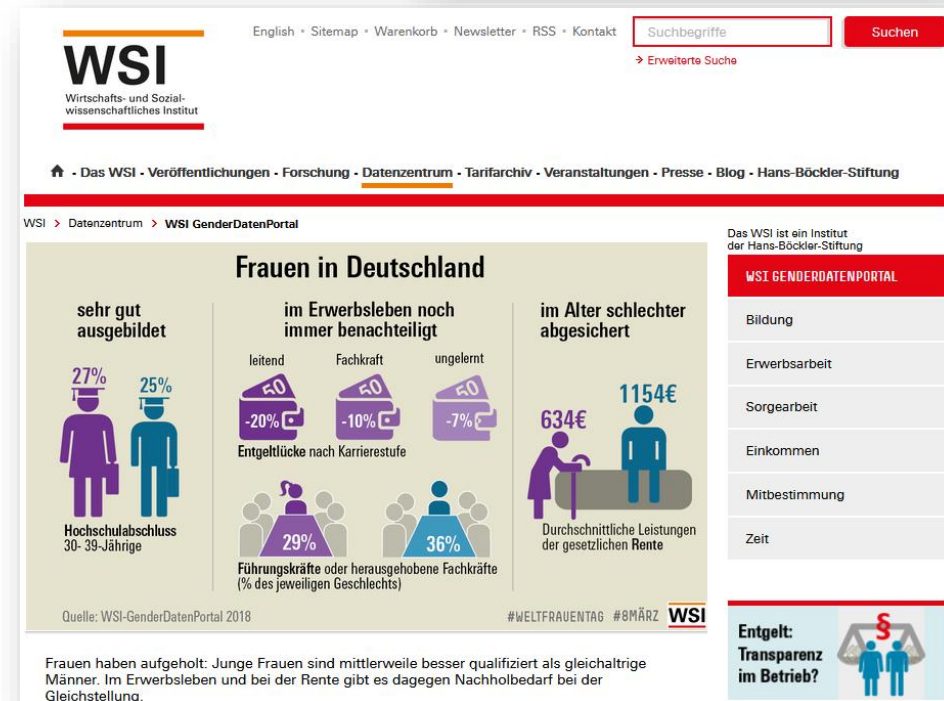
WSI
Wirtschafts- und Sozialwissenschaftliches Institut

English • Sitemap • Warenkorb • Newsletter • RSS • Kontakt

Suchbegriffe

Suchen

→ Erweiterte Suche

- Das WSI - Veröffentlichungen - Forschung - Datenzentrum - Tarifarchiv - Veranstaltungen - Presse - Blog - Hans-Böckler-Stiftung

WSI > Datenzentrum > WSI GenderDatenPortal

Das WSI ist ein Institut der Hans-Böckler-Stiftung

Frauen in Deutschland

sehr gut ausgebildet

27%

25%

Hochschulabschluss
30- 39-Jährige

im Erwerbsleben noch immer benachteiligt

leitend

Fachkraft

ungelernt

-20%

-10%

-7%

Entgeltlücke nach Karrierestufe

29%

36%

Führungskräfte oder herausgehobene Fachkräfte (% des jeweiligen Geschlechts)

im Alter schlechter abgesichert

634€

1154€

Durchschnittliche Leistungen der gesetzlichen Rente

Quelle: WSI-GenderDatenPortal 2018

#WELTFRAUENTAG #8MÄRZ WSI

WSI GENDERDATENPORTAL

Bildung

Erwerbsarbeit

Sorgearbeit

Einkommen

Mitbestimmung

Zeit

Entgelt: Transparenz im Betrieb?

§

Frauen haben aufgeholt: Junge Frauen sind mittlerweile besser qualifiziert als gleichaltrige Männer. Im Erwerbsleben und bei der Rente gibt es dagegen Nachholbedarf bei der Gleichstellung.